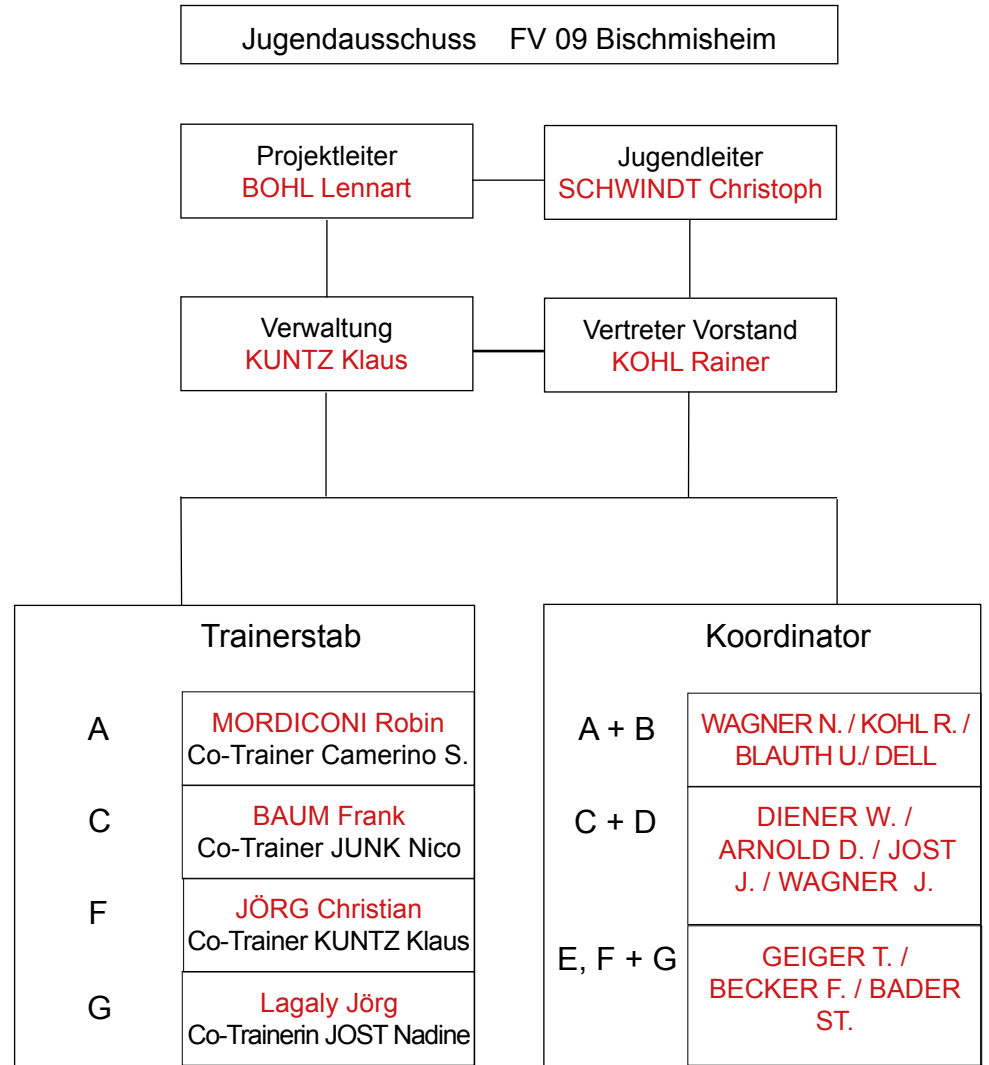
Jugendausschuss FV 09 Bischmisheim

Projektleiter
BOHL Lennart

Jugendleiter
SCHWINDT Christoph

Verwaltung
KUNTZ Klaus

Vertreter Vorstand
KOHL Rainer

Trainerstab

A
MORDICONI Robin
Co-Trainer Camerino S.

C
BAUM Frank
Co-Trainer JUNK Nico

F
JÖRG Christian
Co-Trainer KUNTZ Klaus

G
Lagaly Jörg
Co-Trainerin JOST Nadine

Koordinator

A + B
WAGNER N. / KOHL R. / BLAUTH U./ DELL

C + D
DIENER W. / ARNOLD D. / JOST J. / WAGNER J.

E, F + G
GEIGER T. / BECKER F. / BADER ST.